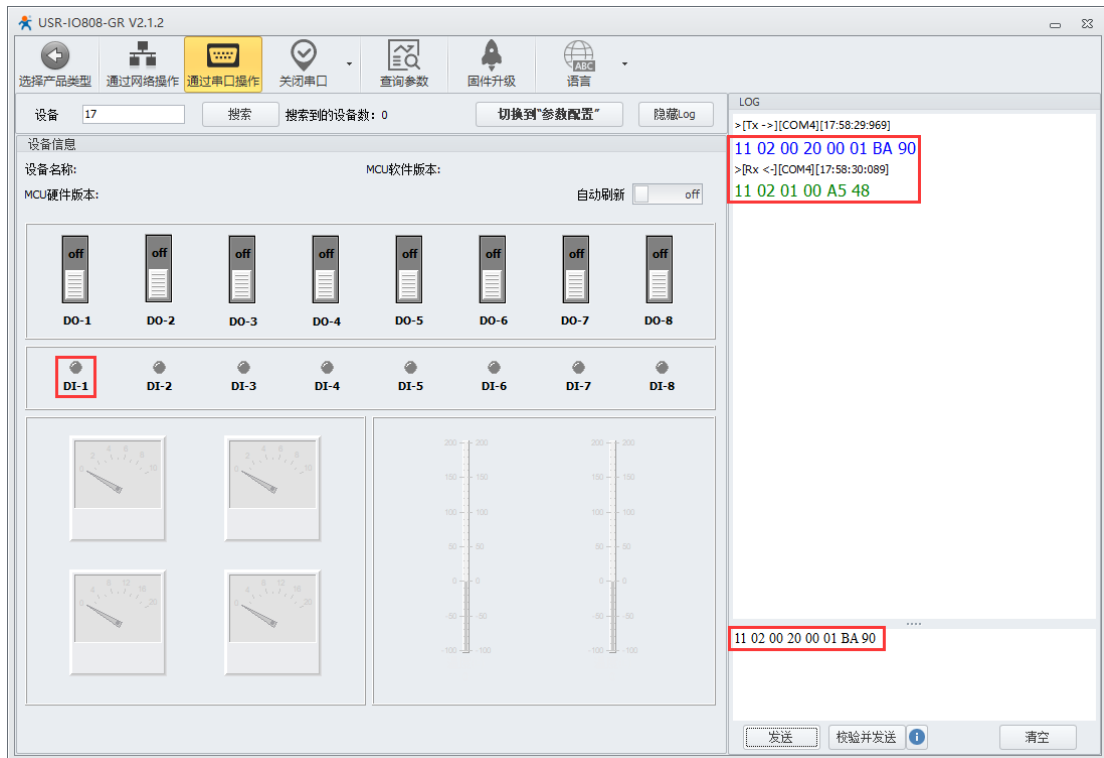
USR-IO808-GR V2.1.2

选择产品类型 通过网络操作 通过串口操作 关闭串口 查询参数 固件升级 语言

设备 17 搜索 搜索到的设备数：0 切换到"参数配置" 隐藏Log

设备信息
设备名称: MCU软件版本:
MCU硬件版本: 自动刷新 off

off off off off off off off off
DO-1 DO-2 DO-3 DO-4 DO-5 DO-6 DO-7 DO-8

DI-1 DI-2 DI-3 DI-4 DI-5 DI-6 DI-7 DI-8

LOG
>[Tx ->][COM4][17:58:29:969]
11 02 00 20 00 01 BA 90
>[Rx <-][COM4][17:58:30:089]
11 02 01 00 A5 48

11 02 00 20 00 01 BA 90

发送 校验并发送 清空